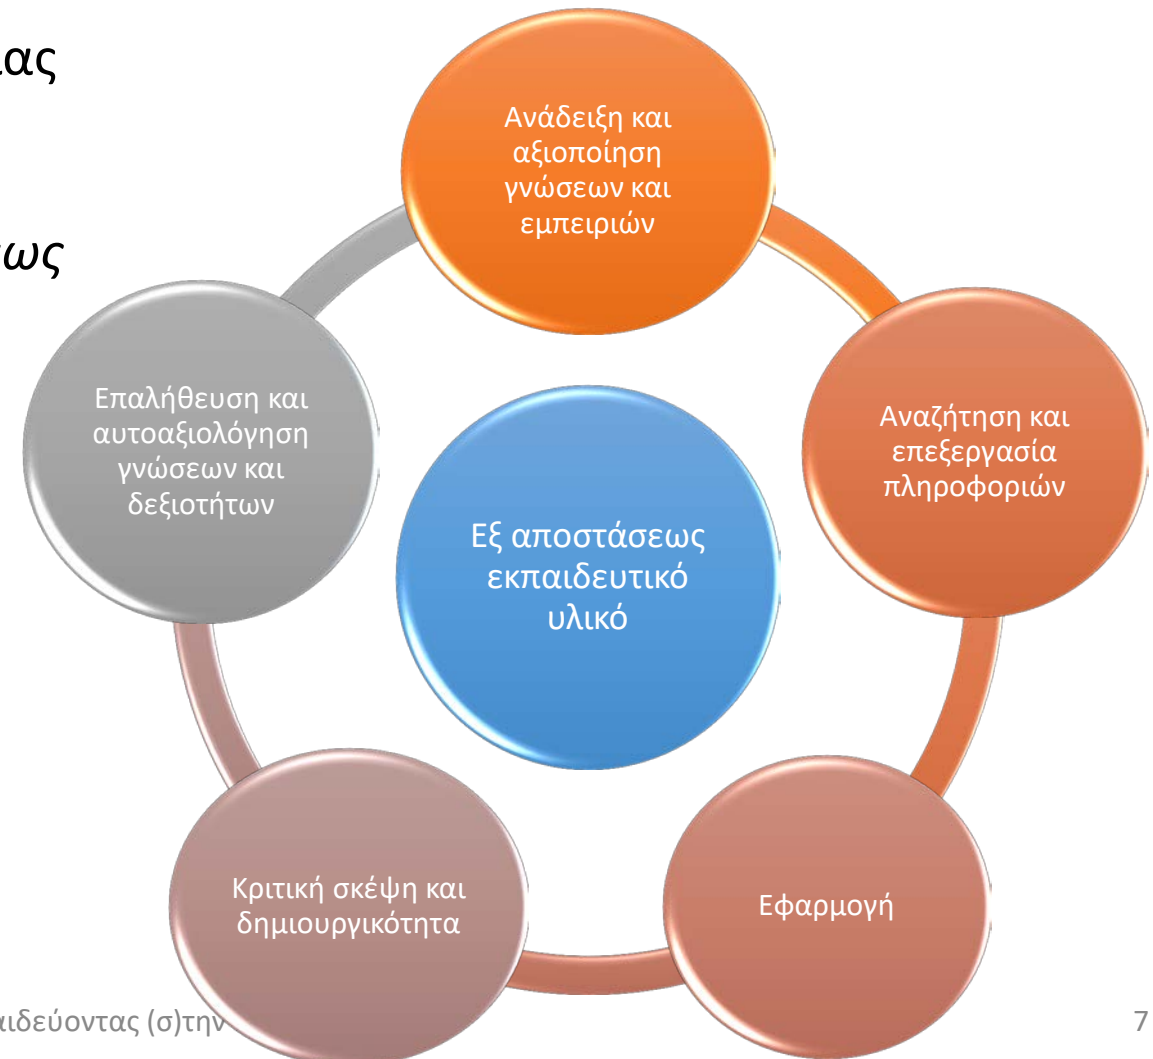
ας

ως

Ανάδειξη και αξιοποίηση γνώσεων και εμπειριών

Αναζήτηση και επεξεργασία πληροφοριών

Εφαρμογή

Κριτική σκέψη και δημιουργικότητα

Επαλήθευση και αυτοαξιολόγηση γνώσεων και δεξιοτήτων

Εξ αποστάσεως εκπαιδευτικό υλικό

αιδεύοντας (σ)την

7